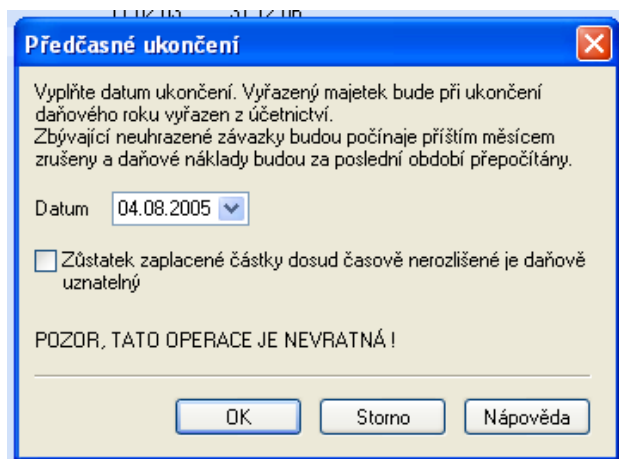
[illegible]

Předčasné ukončení

Vyplňte datum ukončení. Vyřazený majetek bude při ukončení daňového roku vyřazen z účetnictví.
Zbývající neuhrazené závazky budou počínaje příštím měsícem zrušeny a daňové náklady budou za poslední období přepočítány.

Datum 04.08.2005

Zůstatek zaplacené částky dosud časově nerozlišené je daňově uznatelný

POZOR, TATO OPERACE JE NEVRATNÁ !

OK Storno Nápověda